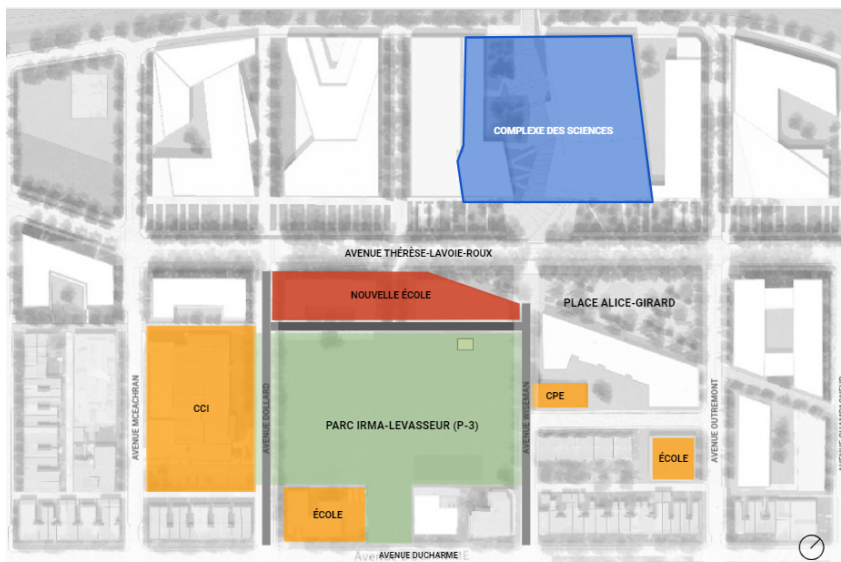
COMPLEXE DES SCIENCES

AVENUE THÉRÈSE-LAVOIE-ROUX

NOUVELLE ÉCOLE

PLACE ALICE-GIRARD

AVENUE MCEACHRAN

CCI

AVENUE DOLLARD

PARC IRMA-LEVASSEUR (P-3)

AVENUE WISEMAN

CPE

AVENUE OUTREMONT

ÉCOLE

ÉCOLE

AVENUE DUCHARME

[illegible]